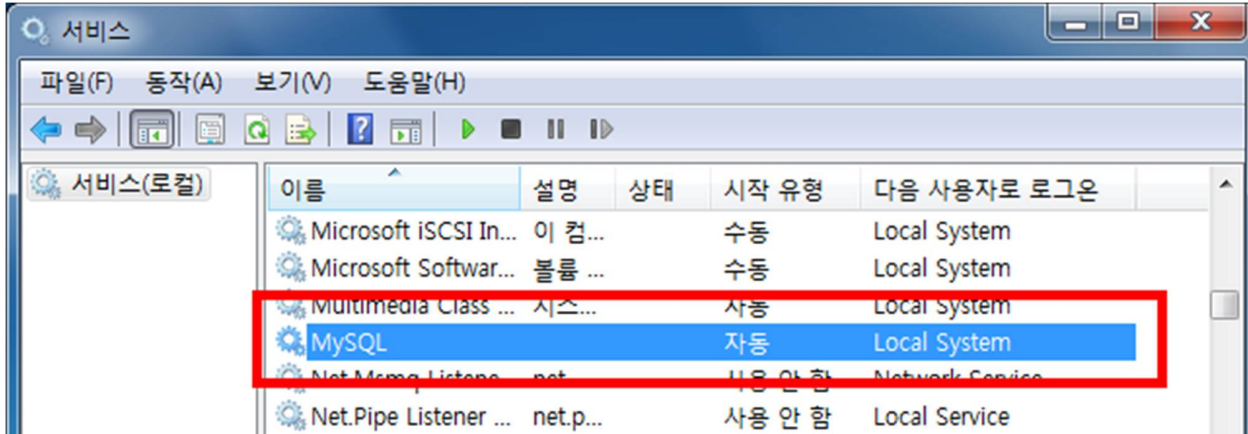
서비스

파일(F) 동작(A) 보기(V) 도움말(H)

서비스(로컬)

| 이름 | 설명 | 상태 | 시작 유형 | 다음 사용자로 로그온 |
|---|---|---|---|---|
| Microsoft iSCSI In... | 이 컴... | | 수동 | Local System |
| Microsoft Softwar... | 볼륨 ... | | 수동 | Local System |
| Multimedia Class ... | 시스... | | 자동 | Local System |
| MySQL | | | 자동 | Local System |
| Net.Msmq Listene... | net... | | 사용 안 함 | Network Service |
| Net.Pipe Listener ... | net.p... | | 사용 안 함 | Local Service |